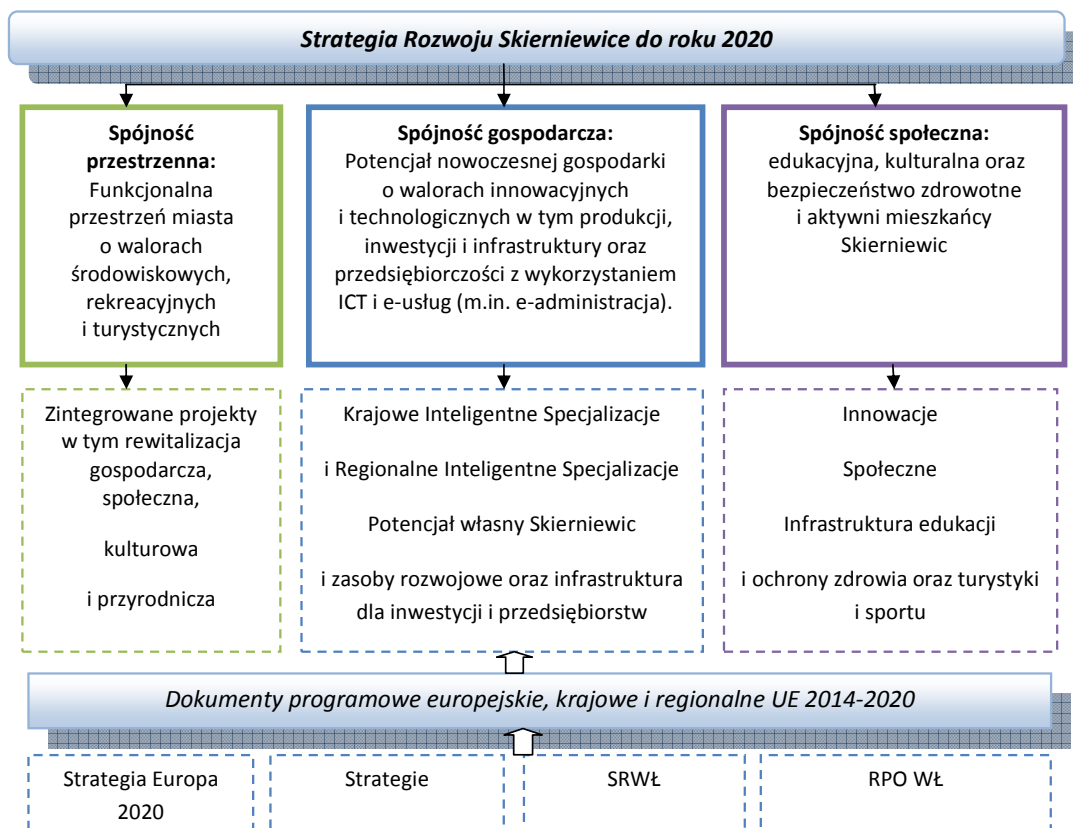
Strategia Rozwoju Skierniewice do roku 2020

Spójność przestrzenna: Funkcjonalna przestrzeń miasta o walorach środowiskowych, rekreacyjnych i turystycznych

Spójność gospodarcza: Potencjał nowoczesnej gospodarki o walorach innowacyjnych i technologicznych w tym produkcji, inwestycji i infrastruktury oraz przedsiębiorczości z wykorzystaniem ICT i e-usług (m.in. e-administracja).

Spójność społeczna: edukacyjna, kulturalna oraz bezpieczeństwo zdrowotne i aktywni mieszkańcy Skierniewic

Zintegrowane projekty w tym rewitalizacja gospodarcza, społeczna,

kulturowa

i przyrodnicza

Krajowe Inteligentne Specjalizacje

i Regionalne Inteligentne Specjalizacje

Potencjał własny Skierniewic

i zasoby rozwojowe oraz infrastruktura dla inwestycji i przedsiębiorstw

Innowacje

Społeczne

Infrastruktura edukacji

i ochrony zdrowia oraz turystyki i sportu

Dokumenty programowe europejskie, krajowe i regionalne UE 2014-2020

Strategia Europa 2020

Strategie

SRWŁ

RPO WŁ